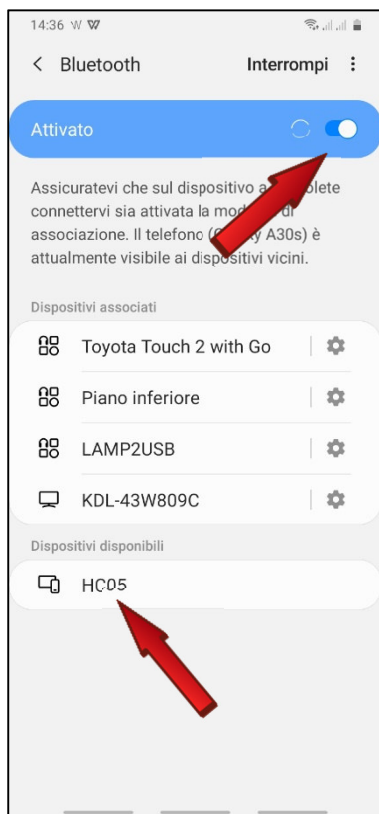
14:36 W W

< Bluetooth

Interrompi ⋮

Attivato

Assicuratevi che sul dispositivo a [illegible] olete connettervi sia attivata la mod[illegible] di associazione. Il telefono (G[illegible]y A30s) è attualmente visibile ai dispositivi vicini.

Dispositivi associati

Toyota Touch 2 with Go

Piano inferiore

LAMP2USB

KDL-43W809C

Dispositivi disponibili

HC05